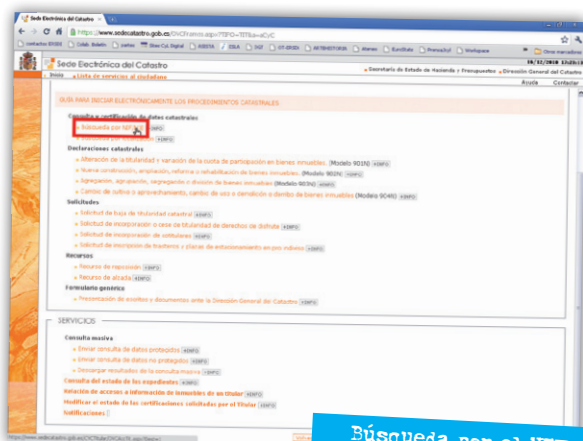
Sede Electrónica del Catastro

https://www.sedecatastro.gob.es/OVCFrames.aspx?TIPO=TIT&a=iCyC

contactos IDIGS | Colab. Boletín | partes | Elen Cat. Digital | IDESTA | ZBLA | SGT | UT-IDIGS | BETBESTORIS | Alarmas | EuroStats | Provisa.Cat | Workspace | Otros marcadores

Sede Electrónica del Catastro

Inicio » Lista de servicios al ciudadano

» Secretaría de Estado de Hacienda y Presupuestos » Dirección General del Catastro

20/12/2010 12:25

Ayuda Contactar

GUÍA PARA INICIAR ELECTRÓNICAMENTE LOS PROCEDIMIENTOS CATASTRALES

Consulta y certificación de datos catastrales
» Búsqueda por NIF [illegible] +INFO
» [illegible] +INFO

Declaraciones catastrales
» Alteración de la titularidad y variación de la cuota de participación en bienes inmuebles. (Modelo 901N) +INFO
» Nueva construcción, ampliación, reforma o rehabilitación de bienes inmuebles. (Modelo 902N) +INFO
» Agregación, agrupación, segregación o división de bienes inmuebles (Modelo 903N) +INFO
» Cambio de cultivo o aprovechamiento, cambio de uso o demolición o derribo de bienes inmuebles (Modelo 904N) +INFO

Solicitudes
» Solicitud de baja de titularidad catastral +INFO
» Solicitud de incorporación o cese de titularidad de derechos de disfrute +INFO
» Solicitud de incorporación de cotitulares +INFO
» Solicitud de incorporación de trasteros y plazas de estacionamiento en pro indiviso +INFO

Recursos
» Recurso de reposición +INFO
» Recurso de alzada +INFO

Formulario genérico
» Presentación de escritos y documentos ante la Dirección General del Catastro +INFO

SERVICIOS

Consulta masiva
» Enviar consulta de datos protegidos +INFO
» Enviar consulta de datos no protegidos +INFO
» Descargar resultados de la consulta masiva +INFO

Consulta del estado de los expedientes +INFO
Relación de accesos a información de inmuebles de un titular +INFO
Modificar el estado de las certificaciones solicitadas por el titular +INFO
Notificaciones +INFO

https://www.sedecatastro.gob.es/OVCFrames.aspx?TIPO=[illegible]

Búsqueda por el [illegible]